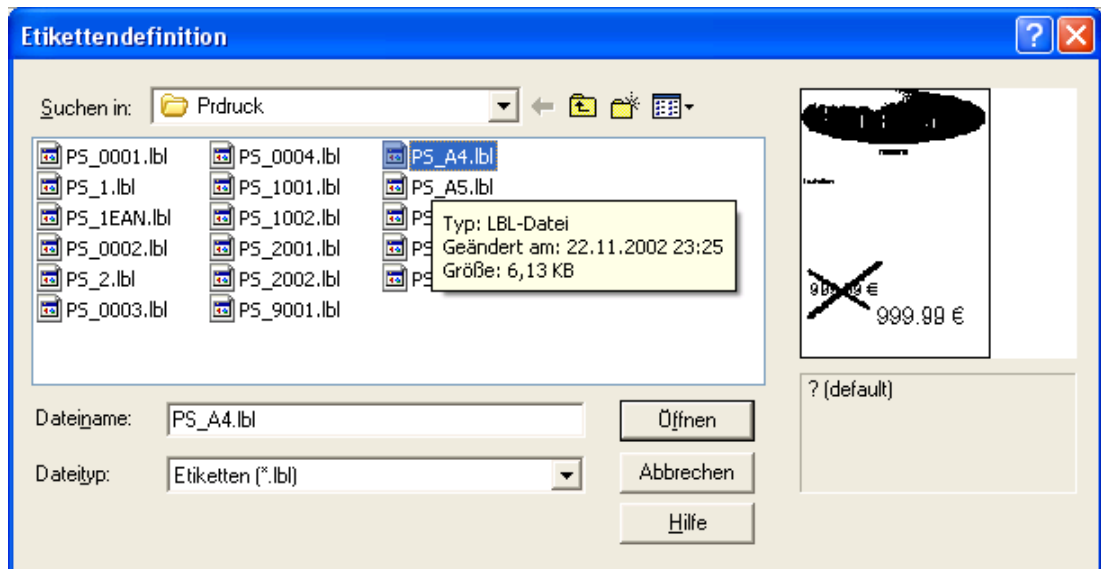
Etikettendefinition

Suchen in: Prdruck

PS_0001.lbl
PS_1.lbl
PS_1EAN.lbl
PS_0002.lbl
PS_2.lbl
PS_0003.lbl
PS_0004.lbl
PS_1001.lbl
PS_1002.lbl
PS_2001.lbl
PS_2002.lbl
PS_9001.lbl
PS_A4.lbl
PS_A5.lbl
PS
PS
PS

Typ: LBL-Datei
Geändert am: 22.11.2002 23:25
Größe: 6,13 KB

999.99 €
999.99 €

? (default)

Dateiname: PS_A4.lbl
Dateityp: Etiketten (*.lbl)

Öffnen
Abbrechen
Hilfe